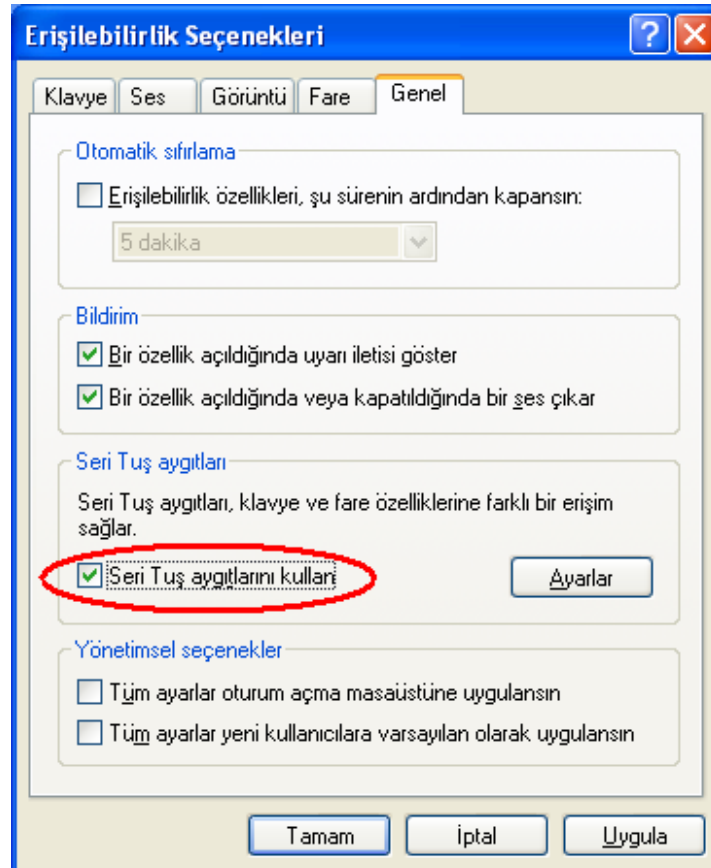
Erişilebilirlik Seçenekleri

Klavye | Ses | Görüntü | Fare | Genel

Otomatik sıfırlama

Erişilebilirlik özellikleri, şu sürenin ardından kapansın:

5 dakika

Bildirim

Bir özellik açıldığında uyarı iletisi göster

Bir özellik açıldığında veya kapatıldığında bir ses çıkar

Seri Tuş aygıtları

Seri Tuş aygıtları, klavye ve fare özelliklerine farklı bir erişim sağlar.

Seri Tuş aygıtlarını kullan

Ayarlar

Yönetimsel seçenekler

Tüm ayarlar oturum açma masaüstüne uygulansın

Tüm ayarlar yeni kullanıcılara varsayılan olarak uygulansın

Tamam

İptal

Uygula